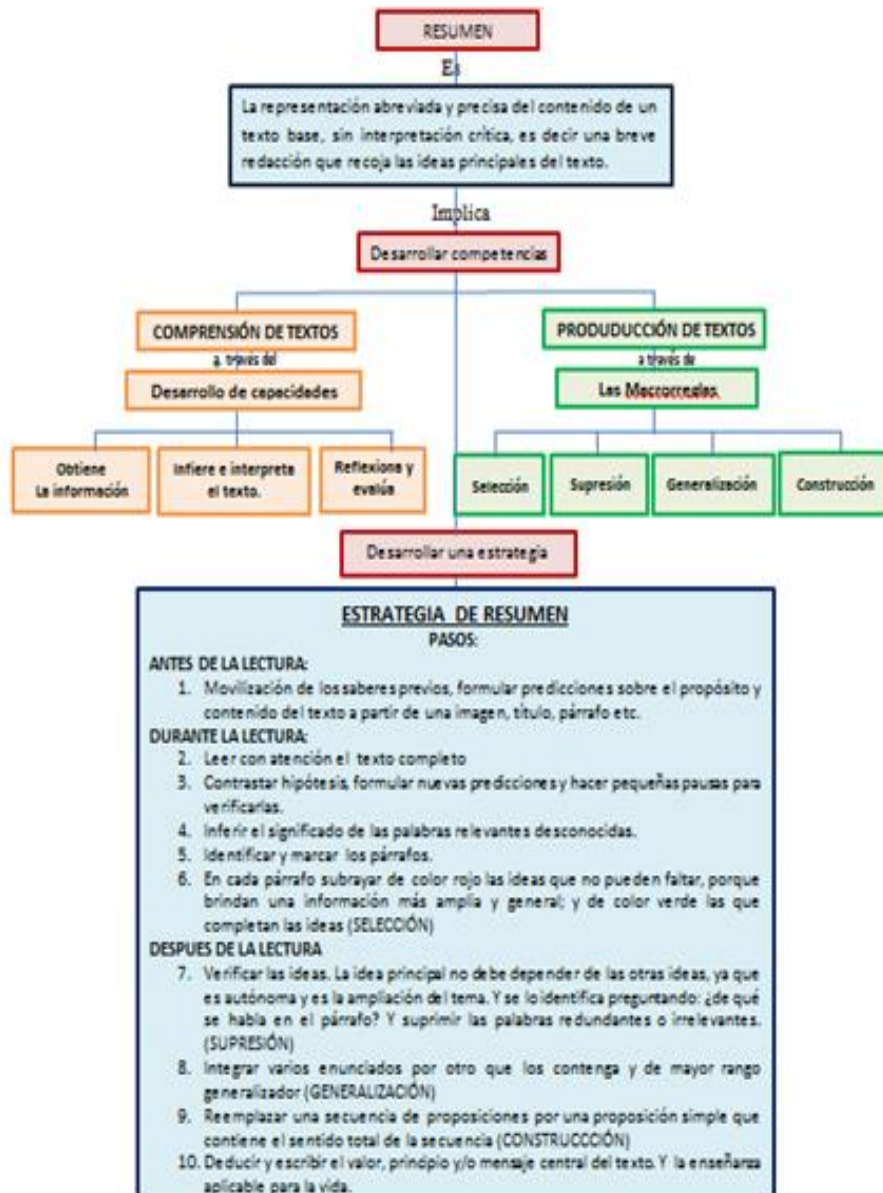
RESUMEN

Es

La representación abreviada y precisa del contenido de un texto base, sin interpretación crítica, es decir una breve redacción que recoja las ideas principales del texto.

Implica

Desarrollar competencias

COMPRENSIÓN DE TEXTOS

a través del

Desarrollo de capacidades

Obtiene La información

Infiere e interpreta el texto.

Reflexiona y evalúa

PRODUDUCCIÓN DE TEXTOS

a través de

Las Macroreglas

Selección

Supresión

Generalización

Construcción

Desarrollar una estrategia

ESTRATEGIA DE RESUMEN

PASOS:

ANTES DE LA LECTURA:

1. Movilización de los saberes previos, formular predicciones sobre el propósito y contenido del texto a partir de una imagen, título, párrafo etc.

DURANTE LA LECTURA:

2. Leer con atención el texto completo
3. Contrastar hipótesis, formular nuevas predicciones y hacer pequeñas pausas para verificarlas.
4. Inferir el significado de las palabras relevantes desconocidas.
5. Identificar y marcar los párrafos.
6. En cada párrafo subrayar de color rojo las ideas que no pueden faltar, porque brindan una información más amplia y general; y de color verde las que completan las ideas (SELECCIÓN)

DESPUES DE LA LECTURA

7. Verificar las ideas. La idea principal no debe depender de las otras ideas, ya que es autónoma y es la ampliación del tema. Y se lo identifica preguntando: ¿de qué se habla en el párrafo? Y suprimir las palabras redundantes o irrelevantes. (SUPRESIÓN)
8. Integrar varios enunciados por otro que los contenga y de mayor rango generalizador (GENERALIZACIÓN)
9. Reemplazar una secuencia de proposiciones por una proposición simple que contiene el sentido total de la secuencia (CONSTRUCCIÓN)
10. Deducir y escribir el valor, principio y/o mensaje central del texto. Y la enseñanza aplicable para la vida.